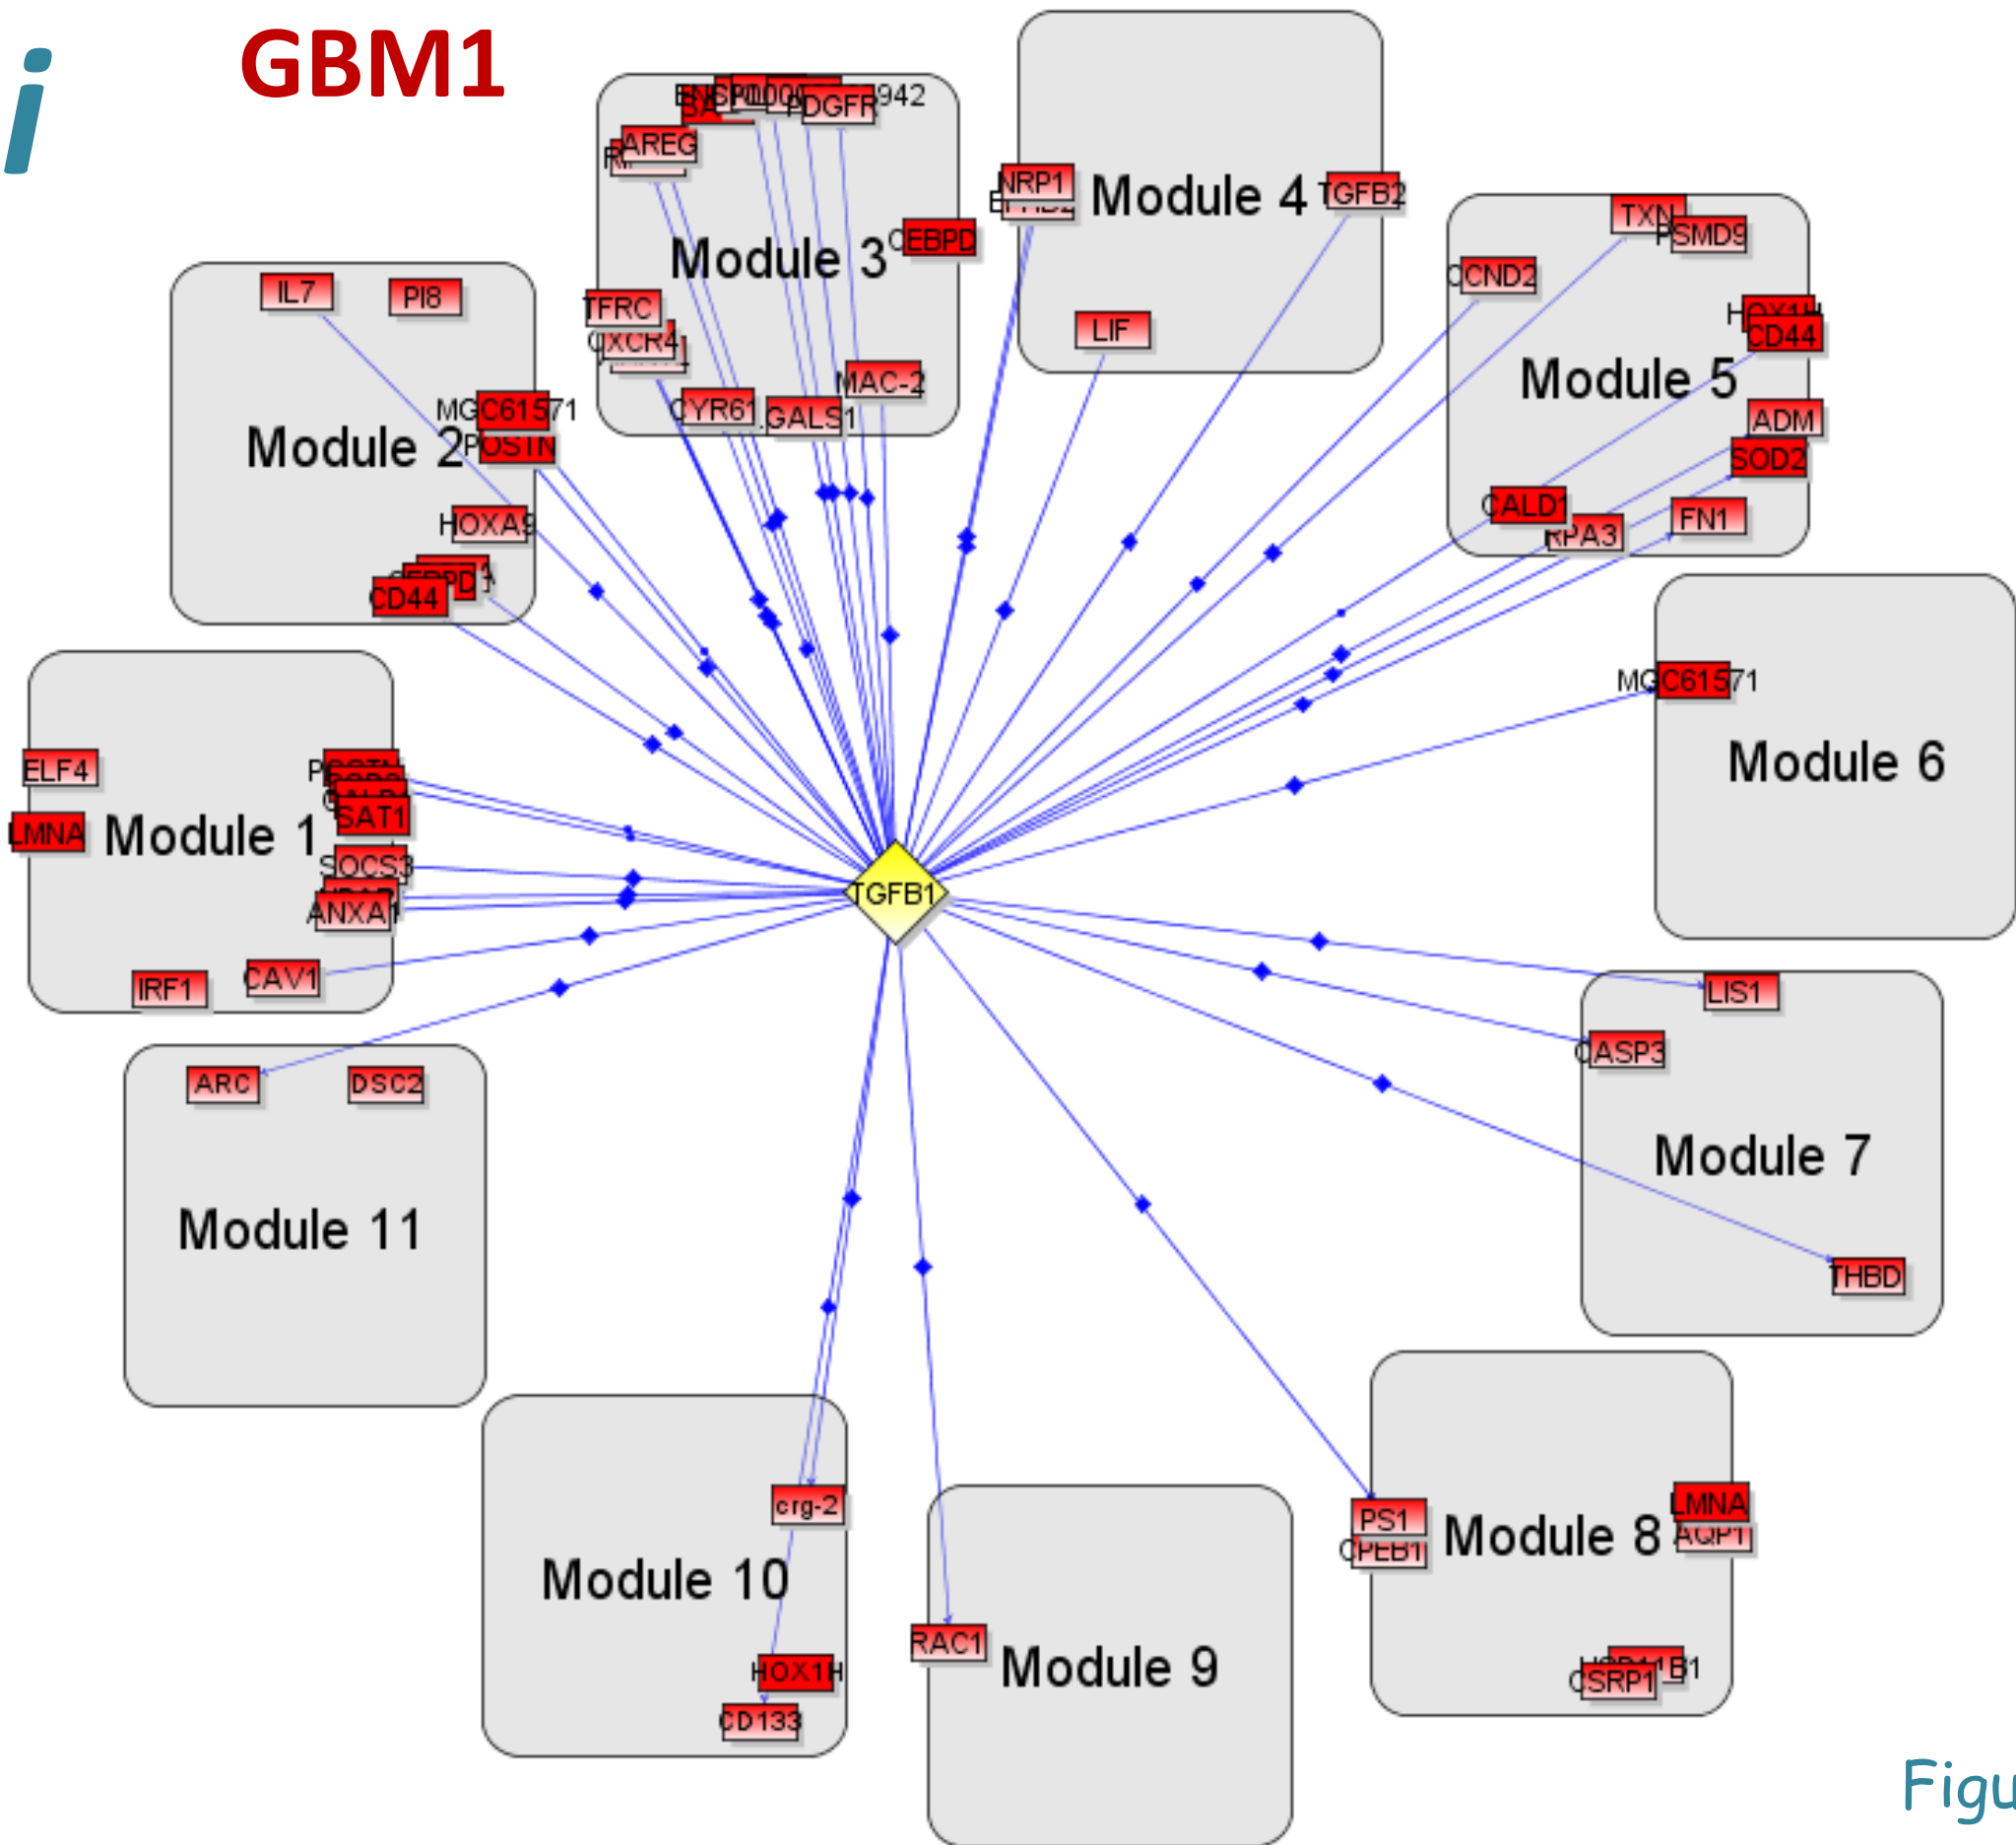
i

GBM1

Module 3
AREG
PDGFR
942
CEBPD
TFRC
CXCR4
MAC-2
CYR61
GALS1

Module 4
NRP1
TGFB2
LIF

Module 5
TXN
PSMD9
CCND2
CD44
ADM
SOD2
CALD1
RPA3
FN1

Module 2
IL7
PI8
MGC61571
POSTN
HOXA9
CEBPD
CD44

Module 1
ELF4
LMNA
SAT1
SOCS3
ANXA1
IRF1
CAV1

TGFB1

Module 6
MGC61571

Module 7
LIS1
CASP3
THBD

Module 11
ARC
DSC2

Module 10
crg-2
HOX1H
CD133

Module 9
RAC1

Module 8
PS1
CPEB1
LMNA
AQP1
CSRP1

Figu